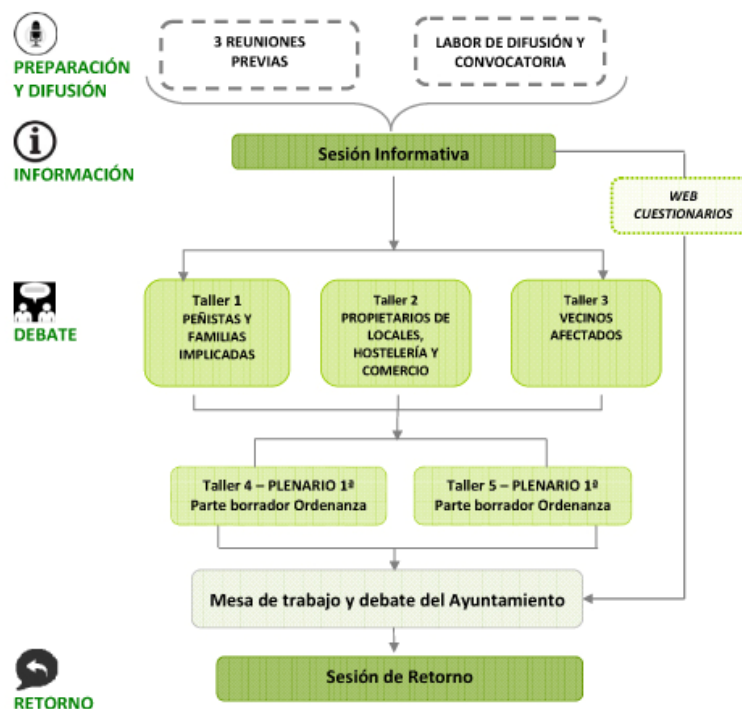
PREPARACIÓN Y DIFUSIÓN

3 REUNIONES PREVIAS

LABOR DE DIFUSIÓN Y CONVOCATORIA

INFORMACIÓN

Sesión Informativa

WEB CUESTIONARIOS

DEBATE

Taller 1
PEÑISTAS Y FAMILIAS IMPLICADAS

Taller 2
PROPIETARIOS DE LOCALES, HOSTELERÍA Y COMERCIO

Taller 3
VECINOS AFECTADOS

Taller 4 – PLENARIO 1ª Parte borrador Ordenanza

Taller 5 – PLENARIO 1ª Parte borrador Ordenanza

Mesa de trabajo y debate del Ayuntamiento

RETORNO

Sesión de Retorno